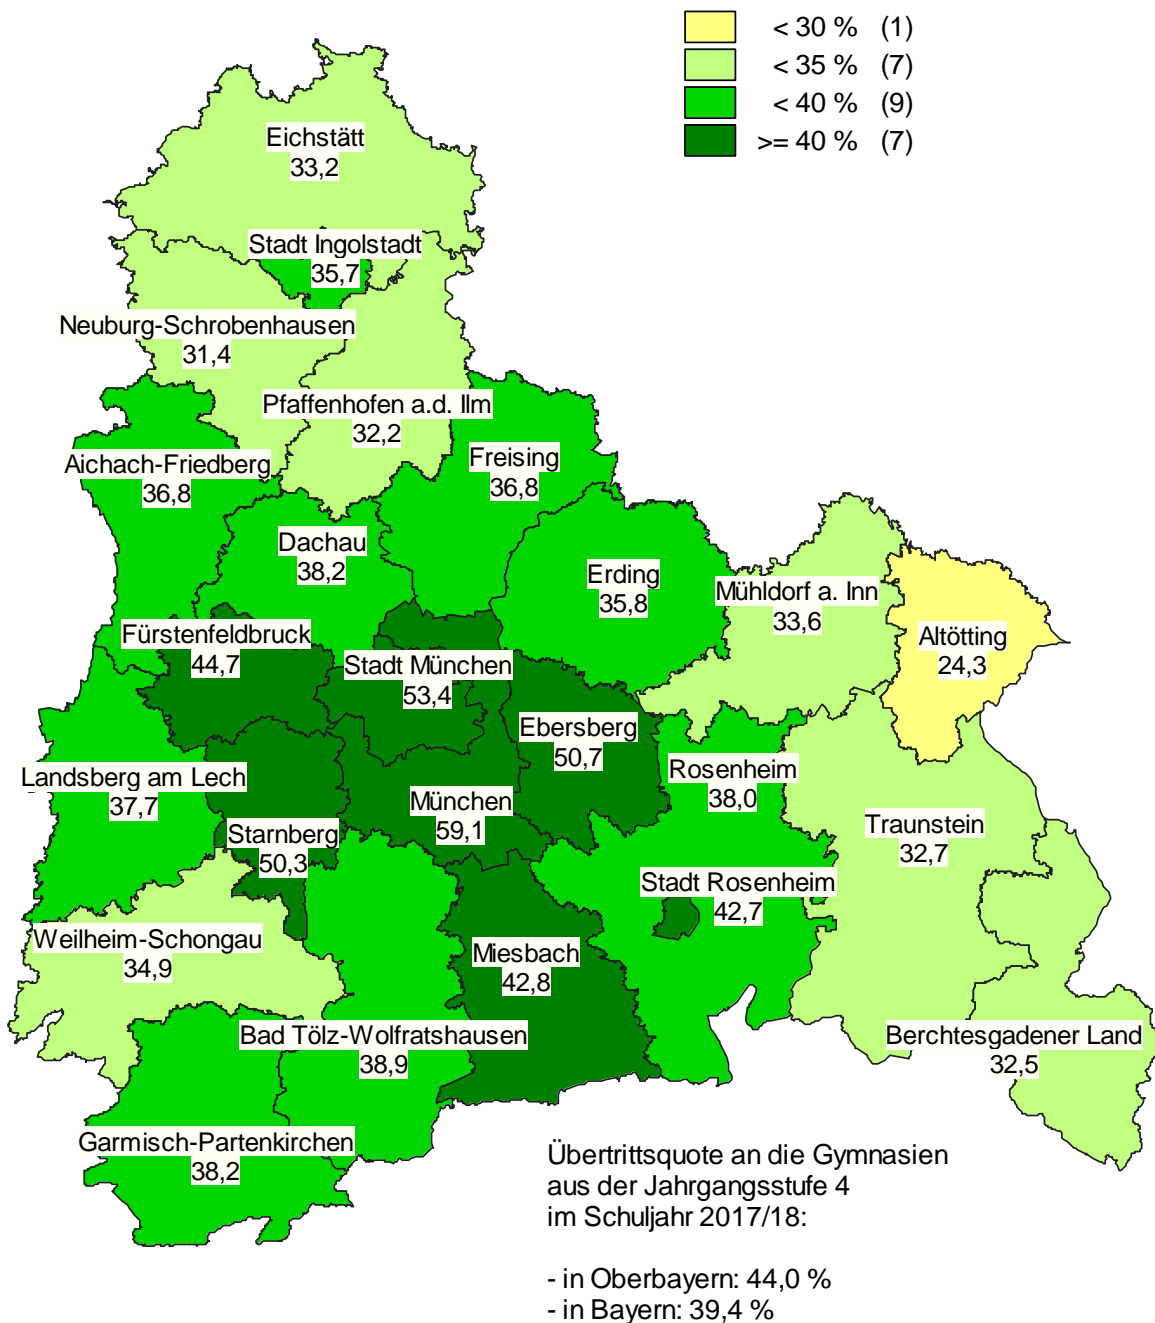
< 30 % (1)
< 35 % (7)
< 40 % (9)
>= 40 % (7)

Eichstätt
33,2

Stadt Ingolstadt
35,7

Neuburg-Schrobenhausen
31,4

Pfaffenhofen a.d. Ilm
32,2

Aichach-Friedberg
36,8

Freising
36,8

Dachau
38,2

Erding
35,8

Mühldorf a. Inn
33,6

Altötting
24,3

Fürstenfeldbruck
44,7

Stadt München
53,4

Ebersberg
50,7

Landsberg am Lech
37,7

München
59,1

Rosenheim
38,0

Starnberg
50,3

Traunstein
32,7

Stadt Rosenheim
42,7

Weilheim-Schongau
34,9

Miesbach
42,8

Bad Tölz-Wolfratshausen
38,9

Berchtesgadener Land
32,5

Garmisch-Partenkirchen
38,2

Übertrittsquote an die Gymnasien aus der Jahrgangsstufe 4 im Schuljahr 2017/18:

- in Oberbayern: 44,0 %
- in Bayern: 39,4 %